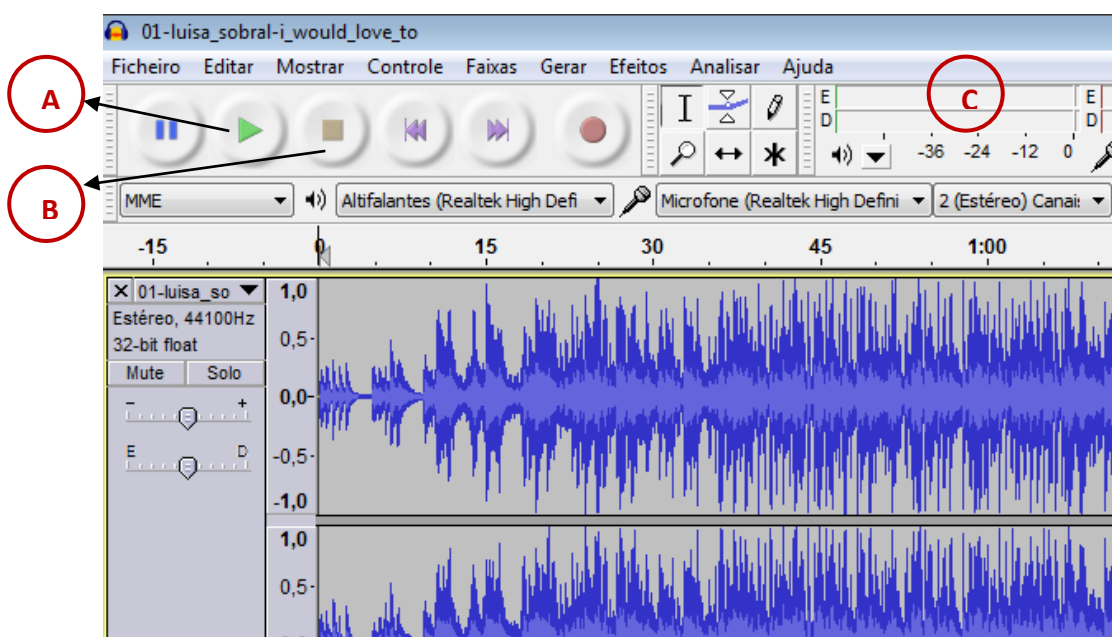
A

B

C

01-luisa_sobral-i_would_love_to

Ficheiro Editar Mostrar Controle Faixas Gerar Efeitos Analisar Ajuda

E
D

E
D

-36 -24 -12 0

MME

Altifalantes (Realtek High Defi

Microfone (Realtek High Defini

2 (Estéreo) Canais

-15 0 15 30 45 1:00

01-luisa_so
Estéreo, 44100Hz
32-bit float
Mute Solo
- +
E D

1,0
0,5
0,0
-0,5
-1,0
1,0
0,5